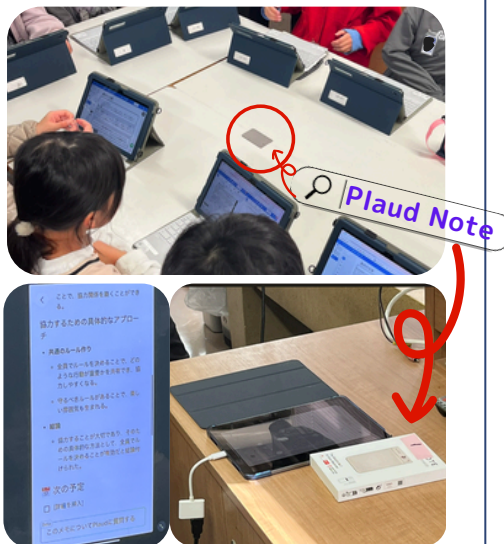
Plaud Note

協力するための具体的なアプローチ

・共通のルール作り

・全員でルールを決めることで、どのような行動が重要かを共有でき、協力しやすくなる。

・守るべきルールが明確になることで、安心感が生まれる。

・報告

・協力することが大切であり、それぞれの意見を尊重し、支援することが必要である。

次の予定

このメモについてPlaudに質問する